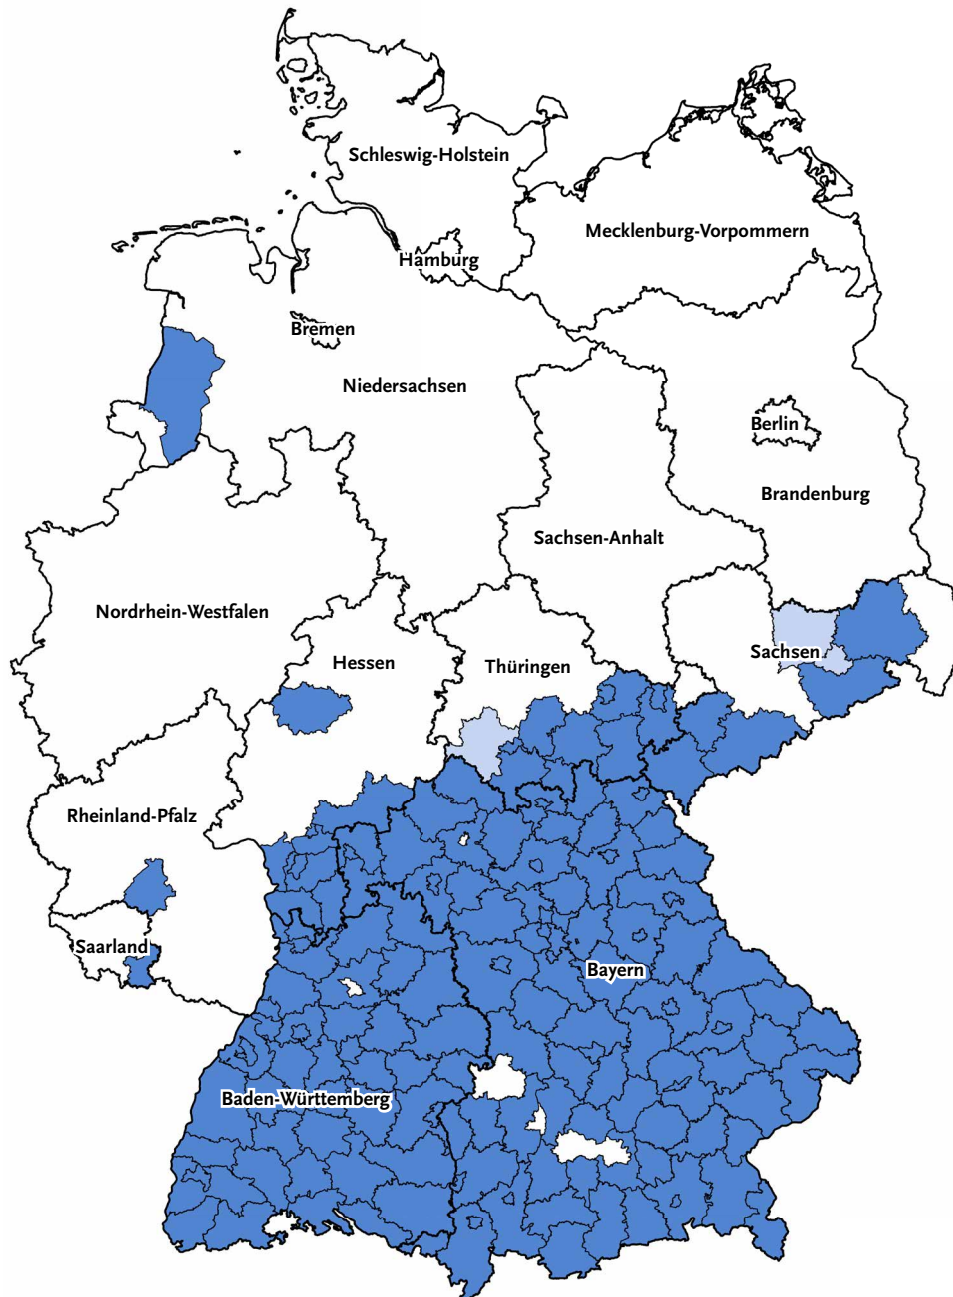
Schleswig-Holstein

Mecklenburg-Vorpommern

Hamburg

Bremen

Niedersachsen

Berlin

Brandenburg

Sachsen-Anhalt

Nordrhein-Westfalen

Hessen

Thüringen

Sachsen

Rheinland-Pfalz

Saarland

Bayern

Baden-Württemberg